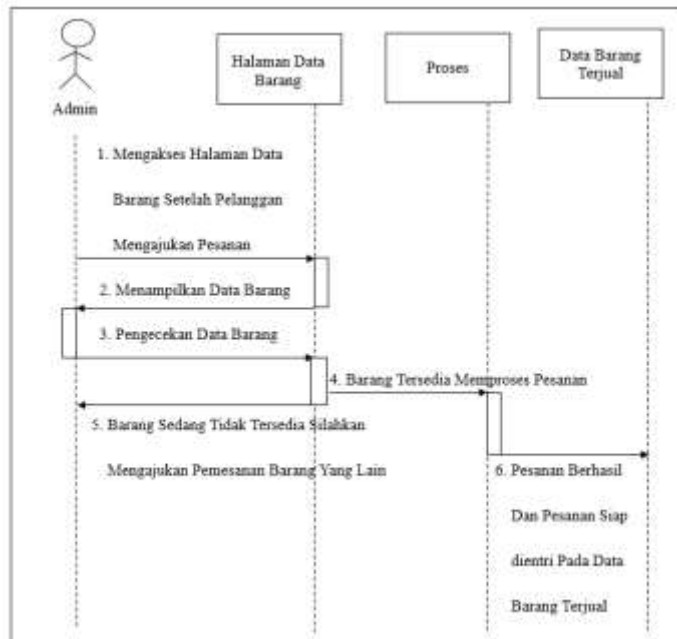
Admin

Halaman Data Barang

Proses

Data Barang Terjual

1. Mengakses Halaman Data Barang Setelah Pelanggan Mengajukan Pesanan

2. Menampilkan Data Barang

3. Pengecekan Data Barang

4. Barang Tersedia Memproses Pesanan

5. Barang Sedang Tidak Tersedia Silahkan Mengajukan Pemesanan Barang Yang Lain

6. Pesanan Berhasil Dan Pesanan Siap dientri Pada Data Barang Terjual